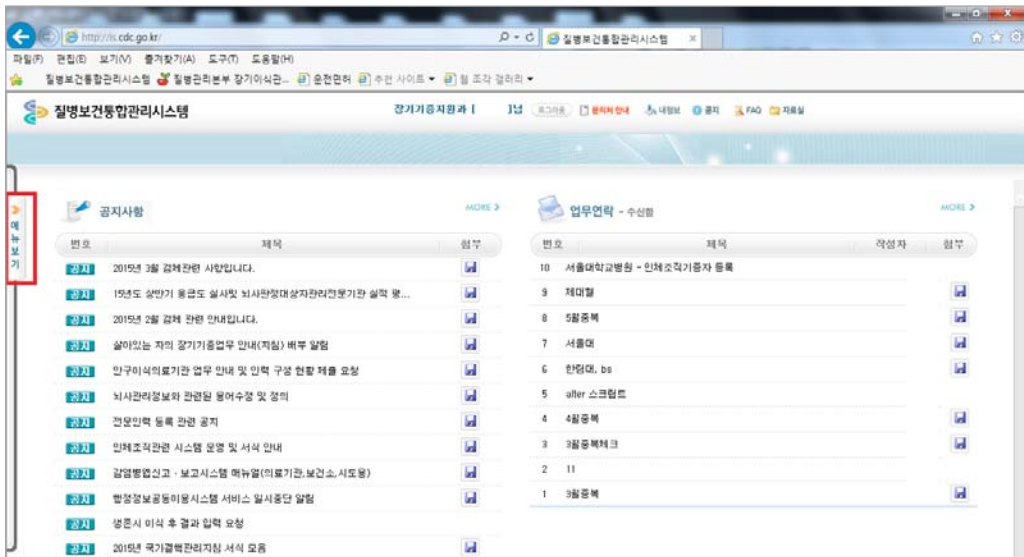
http://is.cdc.go.kr/ 질병보건통합관리시스템 ×

파일(F) 편집(E) 보기(V) 즐겨찾기(A) 도구(T) 도움말(H)

질병보건통합관리시스템 질병관리본부 장기이식관... 운전면허 추천 사이트 ▾ 웹 조각 갤러리 ▾

질병보건통합관리시스템

장기기증지원과 [ ]님 로그아웃 문의처 안내 내정보 공지 FAQ 자료실

메뉴보기

공지사항 MORE >

| 번호 | 제목 | 첨부 |
|---|---|---|
| 공지 | 2015년 3월 검체관련 사항입니다. | |
| 공지 | 15년도 상반기 용급도 실사및 뇌사판정대상자관리전문기관 실적 평... | |
| 공지 | 2015년 2월 검체 관련 안내입니다. | |
| 공지 | 살아있는 자의 장기기증업무 안내(지침) 배부 알림 | |
| 공지 | 안구이식의료기관 업무 안내 및 인력 구성 현황 제출 요청 | |
| 공지 | 뇌사관리정보와 관련된 용어수정 및 정의 | |
| 공지 | 전문인력 등록 관련 공지 | |
| 공지 | 인체조직관련 시스템 운영 및 서식 안내 | |
| 공지 | 감염병웹신고 · 보고시스템 매뉴얼(의료기관,보건소,시도용) | |
| 공지 | 행정정보공동이용시스템 서비스 일시중단 알림 | |
| 공지 | 생존시 이식 후 결과 입력 요청 | |
| 공지 | 2015년 국가결핵관리지침 서식 모음 | |

업무연락 - 수신함 MORE >

| 번호 | 제목 | 작성자 | 첨부 |
|---|---|---|---|
| 10 | 서울대학교병원 - 인체조직기증자 등록 | | |
| 9 | 제대혈 | | |
| 8 | 5월중복 | | |
| 7 | 서울대 | | |
| 6 | 한림대. bs | | |
| 5 | after 스크립트 | | |
| 4 | 4월중복 | | |
| 3 | 3월중복체크 | | |
| 2 | 11 | | |
| 1 | 3월중복 | | |